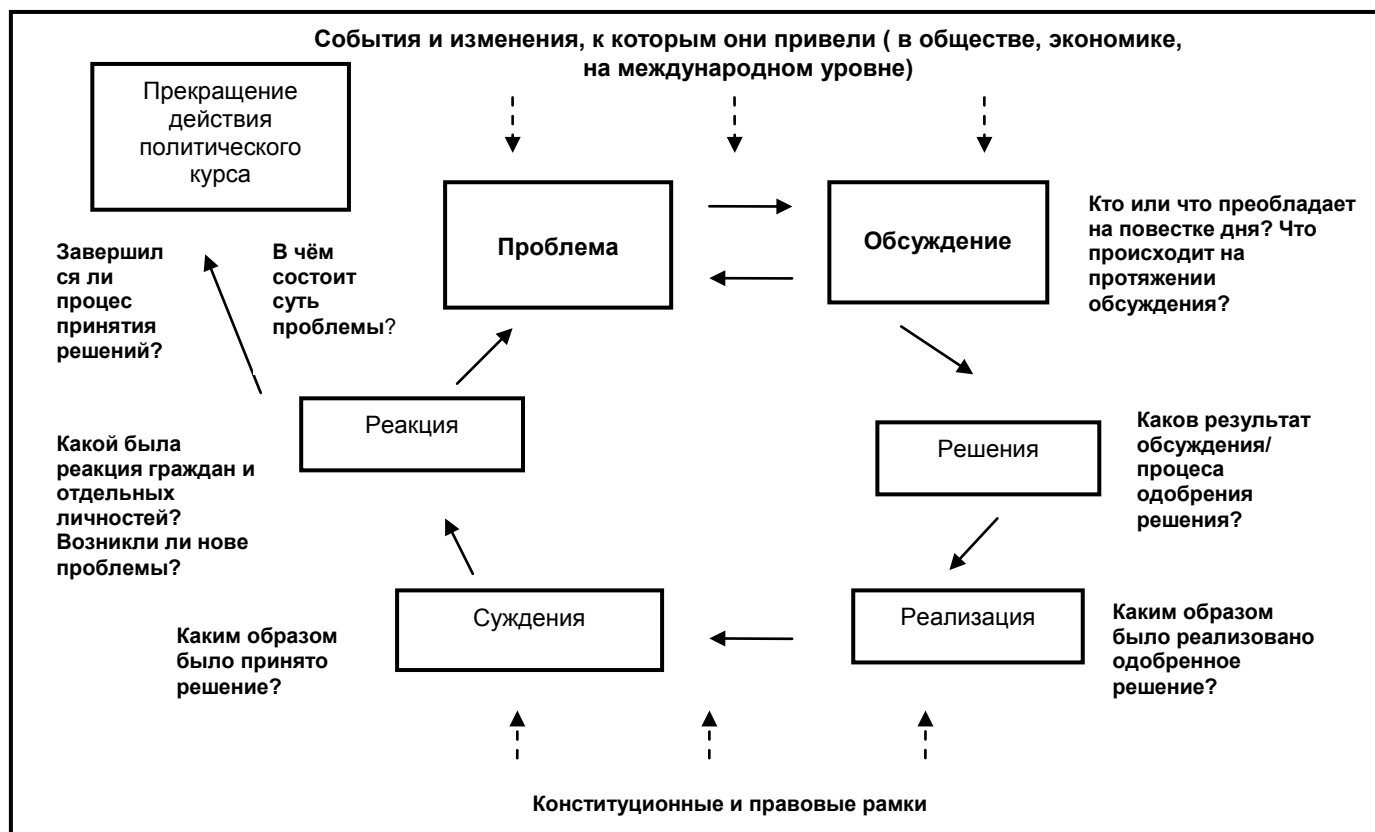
События и изменения, к которым они привели ( в обществе, экономике, на международном уровне)

Прекращение действия политического курса

Проблема

Обсуждение

Кто или что преобладает на повестке дня? Что происходит на протяжении обсуждения?

Завершился ли процес принятия решений?

В чём состоит суть проблемы?

Реакция

Решения

Каков результат обсуждения/ процеса одобрения решения?

Какой была реакция граждан и отдельных личностей? Возникли ли нове проблемы?

Суждения

Реализация

Каким образом было реализовано одобренное решение?

Каким образом было принято решение?

Конституционные и правовые рамки